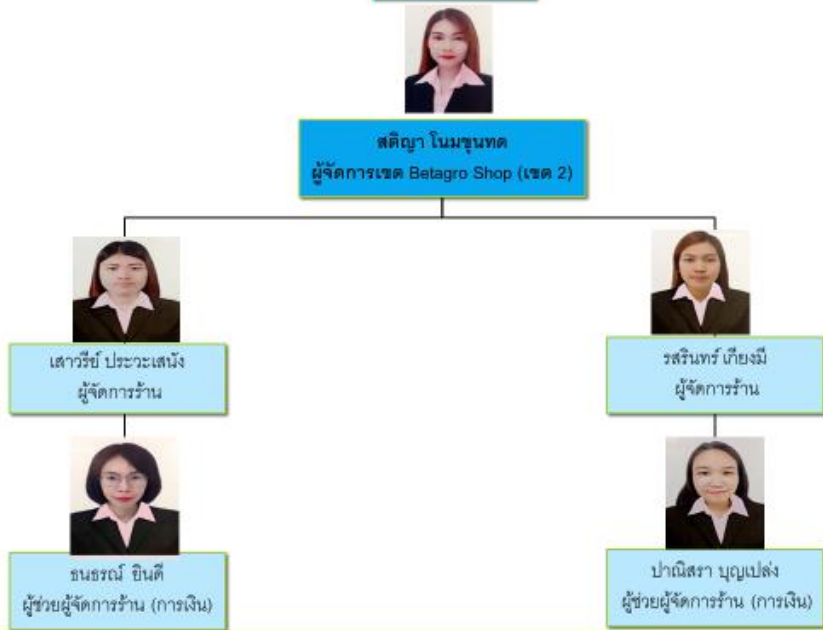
สติญา โนมขุนทด
ผู้จัดการเขต Betagro Shop (เขต 2)

เสาวรีย์ ประวะเสนัง
ผู้จัดการร้าน

ธนธรณ์ ยินดี
ผู้ช่วยผู้จัดการร้าน (การเงิน)

รสรินทร์ เกียงมี
ผู้จัดการร้าน

ปาณิสรา บุญเปล่ง
ผู้ช่วยผู้จัดการร้าน (การเงิน)